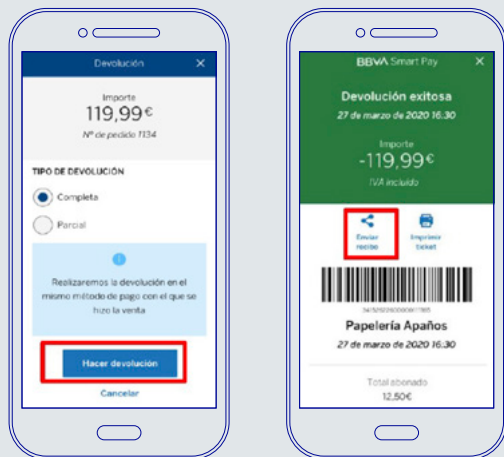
Devolución ×

Importe
119,99€
Nº de pedido 1134

TIPO DE DEVOLUCIÓN

Completa

Parcial

Realizaremos la devolución en el mismo método de pago con el que se hizo la venta

Hacer devolución

Cancelar

BBVA Smart Pay ×

Devolución exitosa
27 de marzo de 2020 16:30

Importe
-119,99€
IVA incluido

Enviar recibo

Imprimir ticket

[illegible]

Papelería Apaños
27 de marzo de 2020 16:30

Total abonado
12,50€